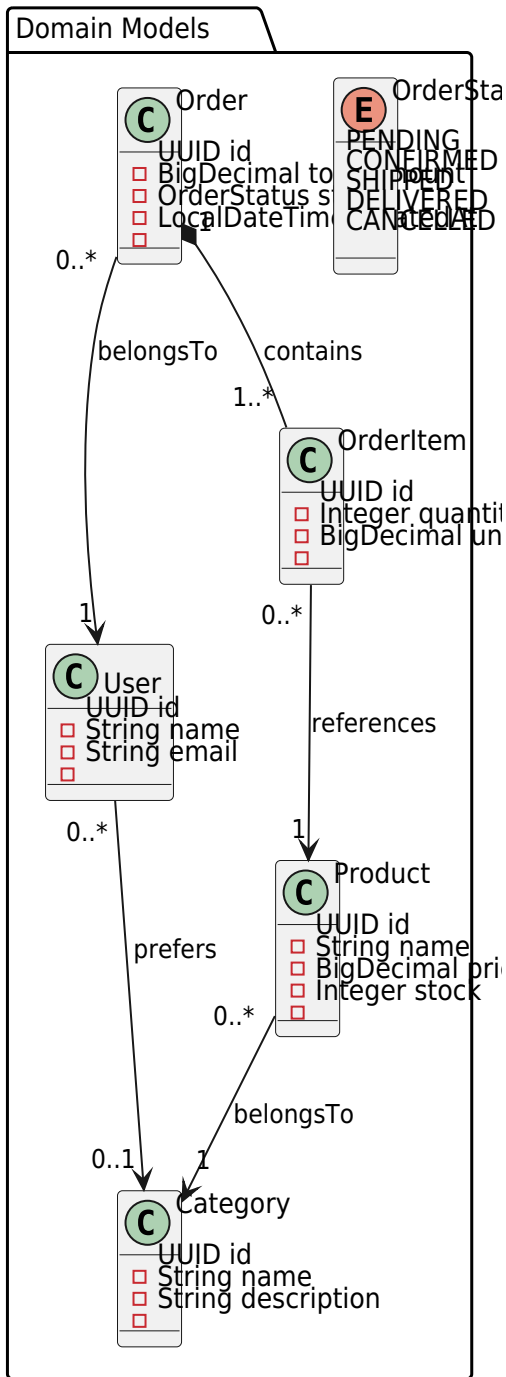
Domain Models

Order
UUID id
BigDecimal to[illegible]
OrderStatus st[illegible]
LocalDateTim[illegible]

OrderSta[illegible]
PENDING
CONFIRMED
SHIPPED
DELIVERED
CANCELLED

1
0..*
belongsTo
contains
1..*

OrderItem
UUID id
Integer quantit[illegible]
BigDecimal un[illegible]

1

User
UUID id
String name
String email

0..*
references
1

Product
UUID id
String name
BigDecimal pri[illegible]
Integer stock

0..*
prefers
0..*
belongsTo
0..1
1

Category
UUID id
String name
String description